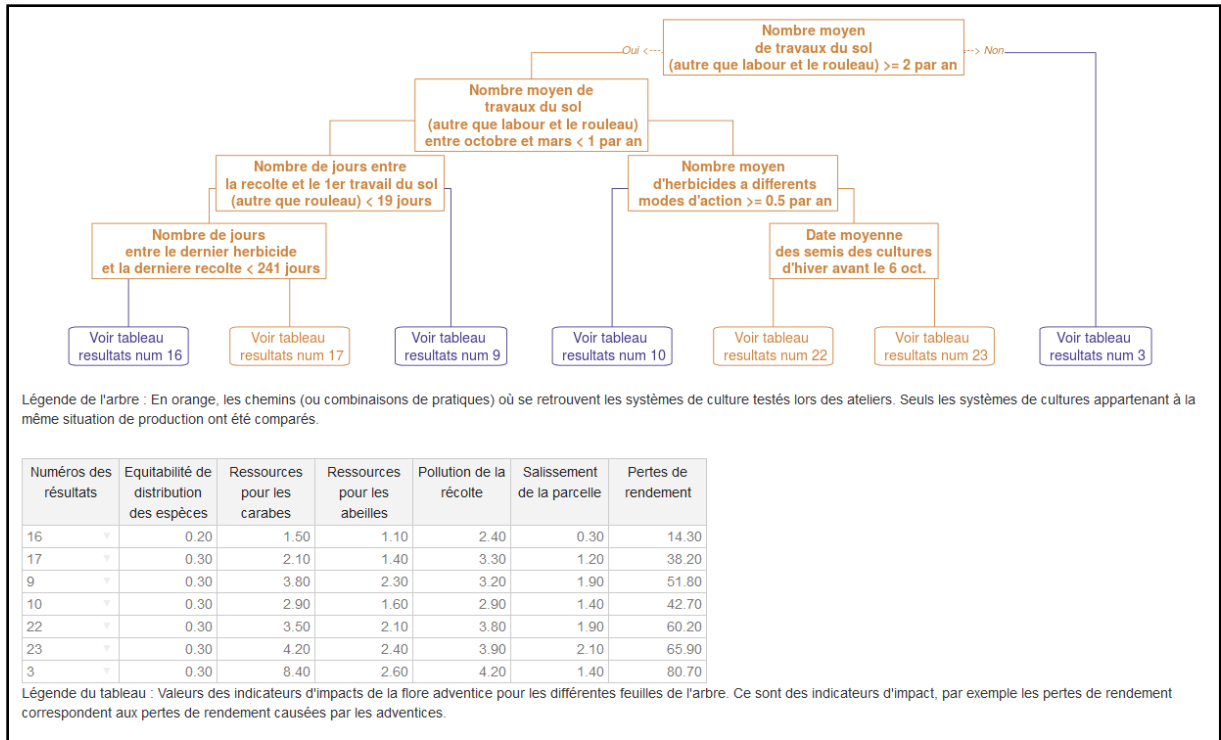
Nombre moyen de travaux du sol (autre que labour et le rouleau) >= 2 par an

Oui

Non

Nombre moyen de travaux du sol (autre que labour et le rouleau) entre octobre et mars < 1 par an

Nombre de jours entre la recolte et le 1er travail du sol (autre que rouleau) < 19 jours

Nombre moyen d'herbicides a differents modes d'action >= 0.5 par an

Nombre de jours entre le dernier herbicide et la derniere recolte < 241 jours

Date moyenne des semis des cultures d'hiver avant le 6 oct.

Voir tableau resultats num 16

Voir tableau resultats num 17

Voir tableau resultats num 9

Voir tableau resultats num 10

Voir tableau resultats num 22

Voir tableau resultats num 23

Voir tableau resultats num 3

Légende de l'arbre : En orange, les chemins (ou combinaisons de pratiques) où se retrouvent les systèmes de culture testés lors des ateliers. Seuls les systèmes de cultures appartenant à la même situation de production ont été comparés.

| Numéros des résultats | Equitabilité de distribution des espèces | Ressources pour les carabes | Ressources pour les abeilles | Pollution de la récolte | Salissement de la parcelle | Pertes de rendement |
|---|---|---|---|---|---|---|
| 16 | 0.20 | 1.50 | 1.10 | 2.40 | 0.30 | 14.30 |
| 17 | 0.30 | 2.10 | 1.40 | 3.30 | 1.20 | 38.20 |
| 9 | 0.30 | 3.80 | 2.30 | 3.20 | 1.90 | 51.80 |
| 10 | 0.30 | 2.90 | 1.60 | 2.90 | 1.40 | 42.70 |
| 22 | 0.30 | 3.50 | 2.10 | 3.80 | 1.90 | 60.20 |
| 23 | 0.30 | 4.20 | 2.40 | 3.90 | 2.10 | 65.90 |
| 3 | 0.30 | 8.40 | 2.60 | 4.20 | 1.40 | 80.70 |

Légende du tableau : Valeurs des indicateurs d'impacts de la flore adventice pour les différentes feuilles de l'arbre. Ce sont des indicateurs d'impact, par exemple les pertes de rendement correspondent aux pertes de rendement causées par les adventices.